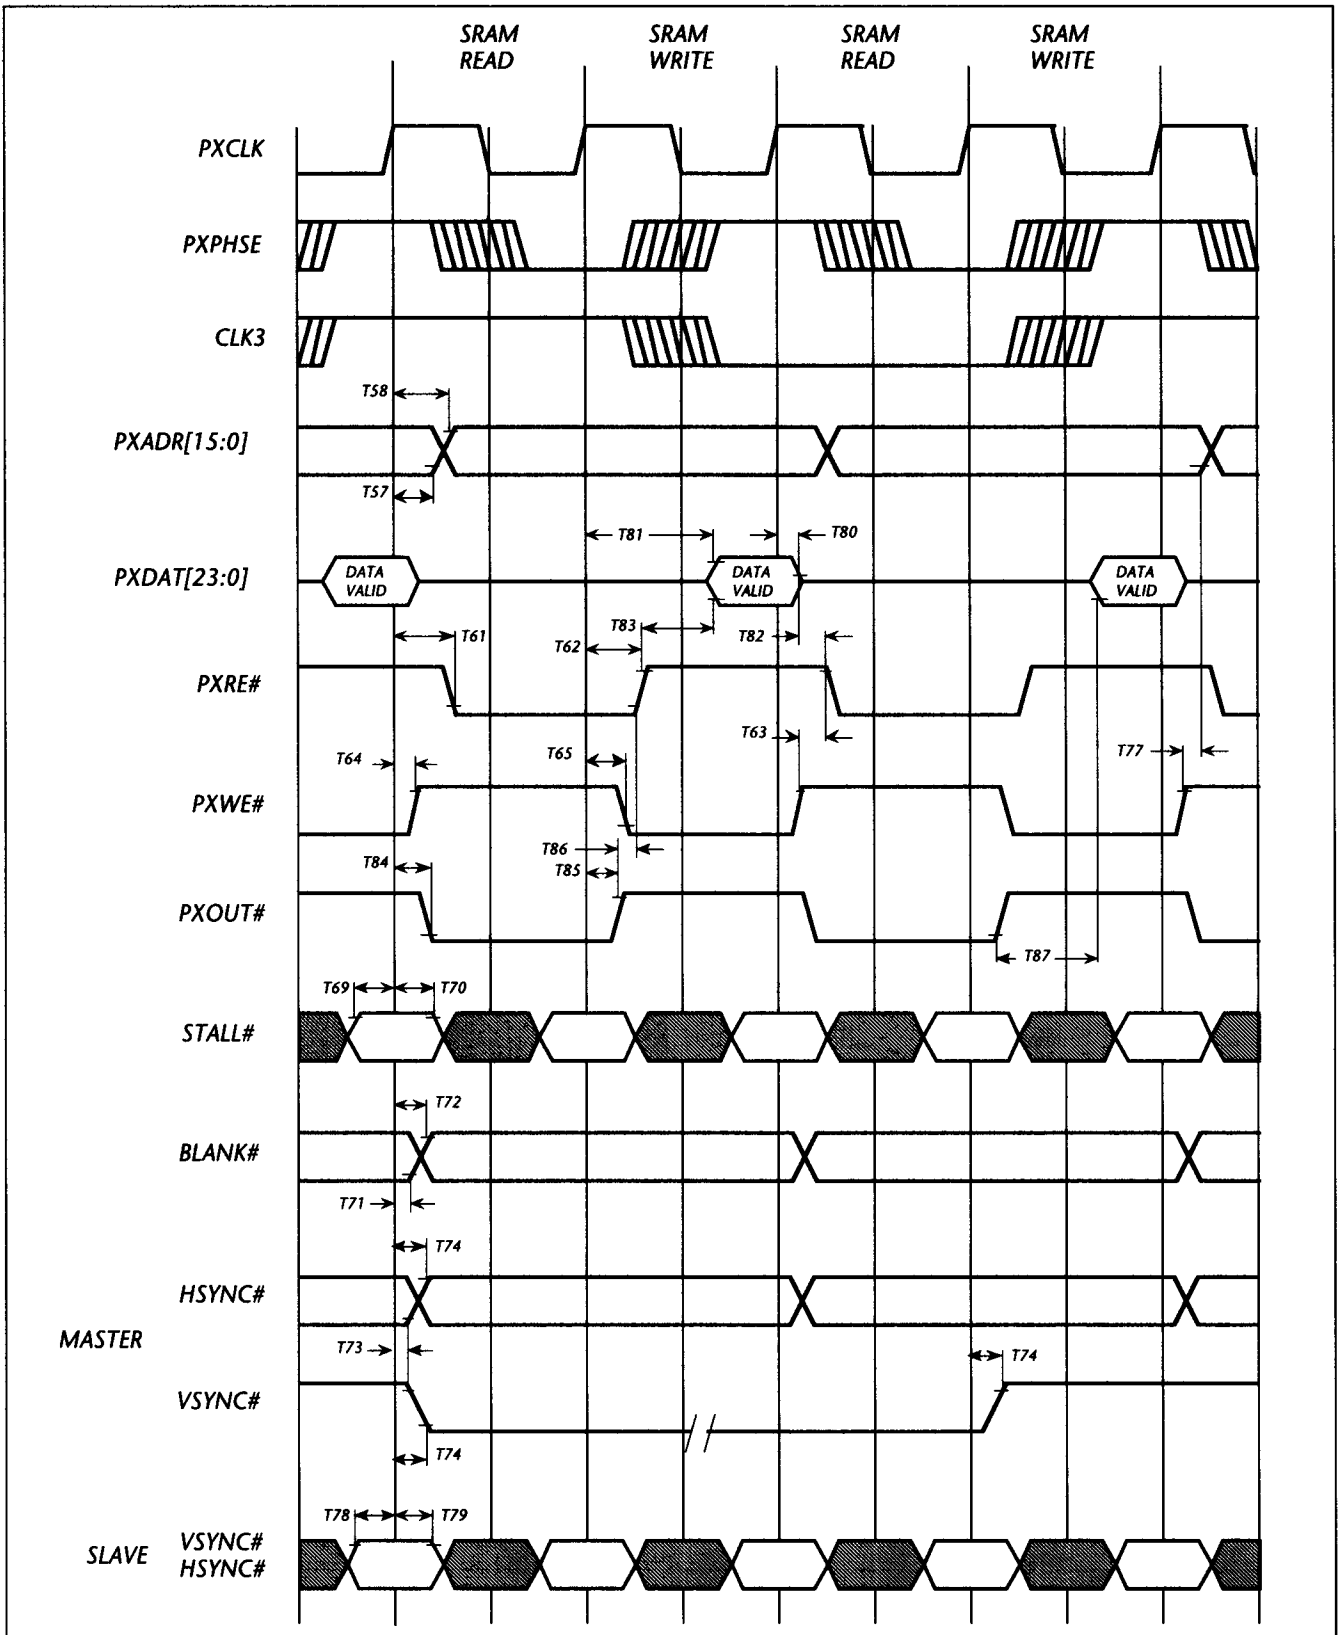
SRAM READ
SRAM WRITE
SRAM READ
SRAM WRITE

PXCLK

PXPHSE

CLK3

T58

PXADR[15:0]

T57

T81
T80

PXDAT[23:0]
DATA VALID
DATA VALID
DATA VALID

T61
T83
T62
T82

PXRE#

T63

T64
T65
T77

PXWE#

T86
T85
T84

PXOUT#

T87

T69
T70

STALL#

T72

BLANK#

T71

T74

HSYNC#

MASTER

T73
T74

VSYNC#

T74

T78
T79

SLAVE
VSYNC#
HSYNC#